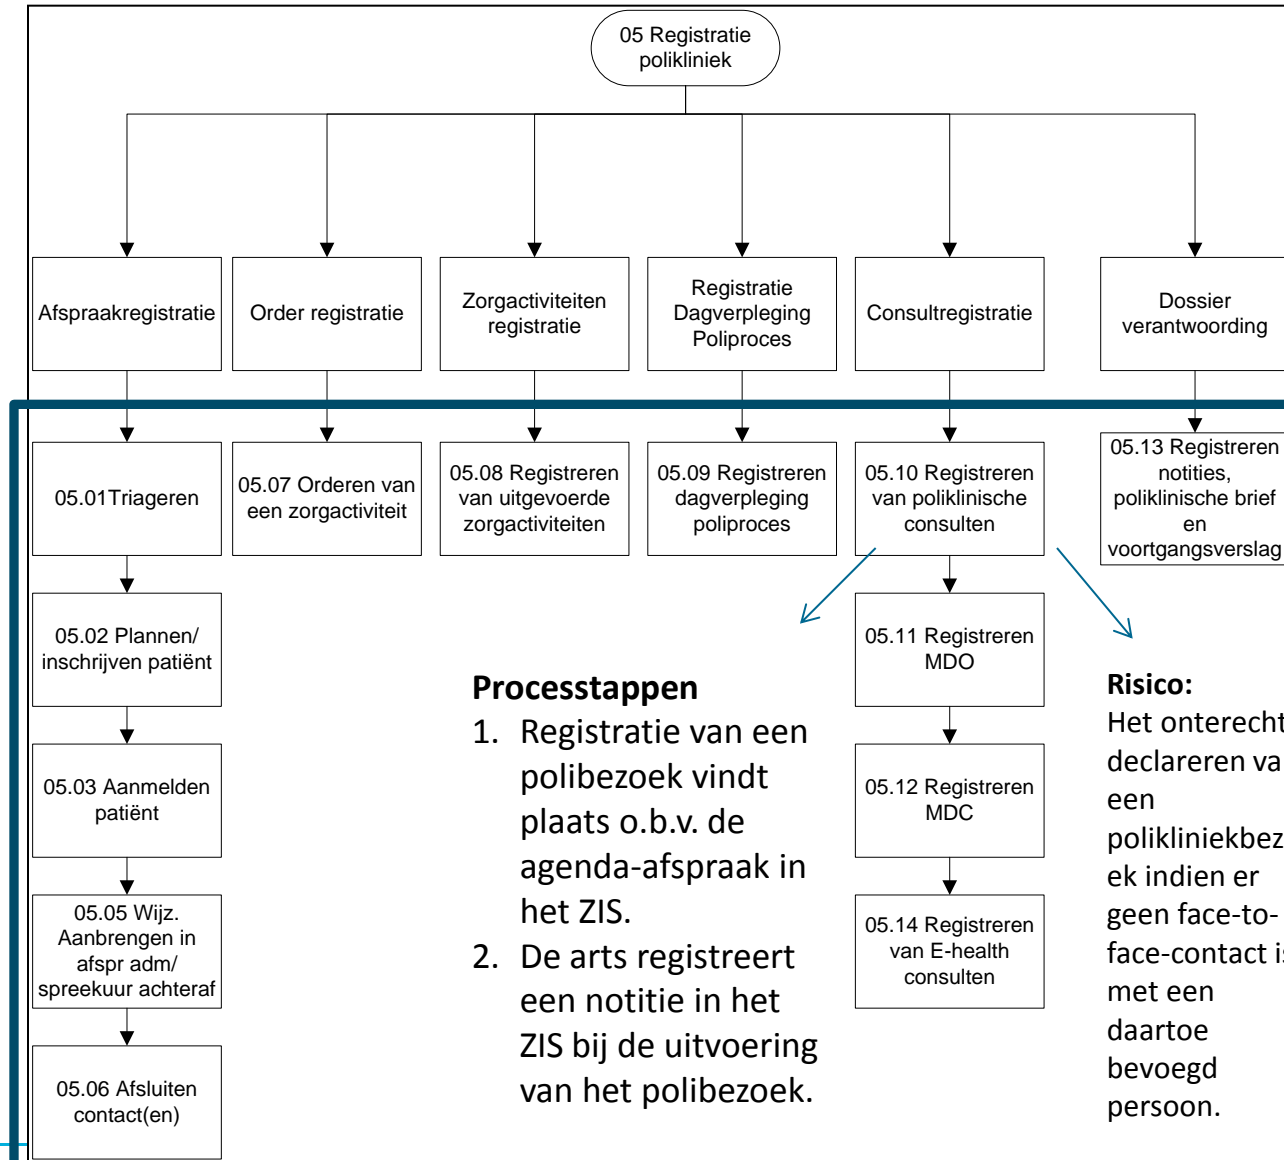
05 Registratie polikliniek

Afspraakregistratie

Order registratie

Zorgactiviteiten registratie

Registratie Dagverpleging Poliproces

Consultregistratie

Dossier verantwoording

05.01Triageren

05.07 Orderen van een zorgactiviteit

05.08 Registreren van uitgevoerde zorgactiviteiten

05.09 Registreren dagverpleging poliproces

05.10 Registreren van poliklinische consulten

05.13 Registreren notities, poliklinische brief en voortgangsverslag

05.02 Plannen/ inschrijven patiënt

05.11 Registreren MDO

05.03 Aanmelden patiënt

05.12 Registreren MDC

05.05 Wijz. Aanbrengen in afspr adm/ spreekuur achteraf

05.14 Registreren van E-health consulten

05.06 Afsluiten contact(en)

**Processtappen**
1. Registratie van een polibezoek vindt plaats o.b.v. de agenda-afspraak in het ZIS.
2. De arts registreert een notitie in het ZIS bij de uitvoering van het polibezoek.

**Risico:**
Het onterecht declareren va een polikliniekbez ek indien er geen face-to-face-contact i met een daartoe bevoegd persoon.